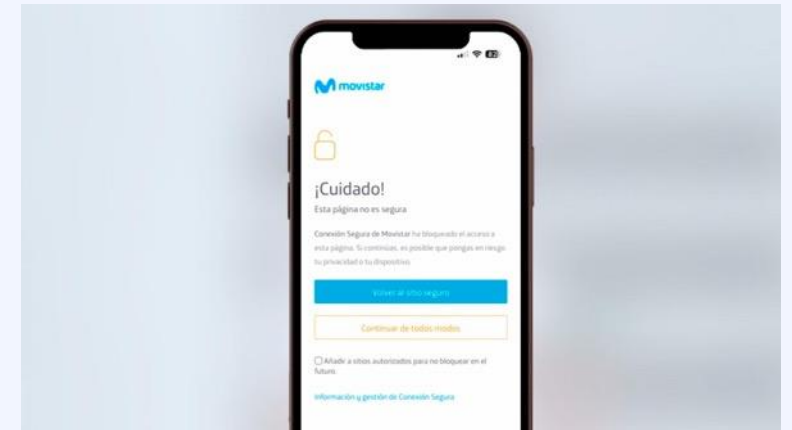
movistar

¡Cuidado!

Esta página no es segura

Conexión Segura de Movistar ha bloqueado el acceso a esta página. Si continúas, es posible que pongas en riesgo tu privacidad o tu dispositivo.

Volver al sitio seguro

Continuar de todos modos

Añadir a sitios autorizados para no bloquear en el futuro.

Información y gestión de Conexión Segura